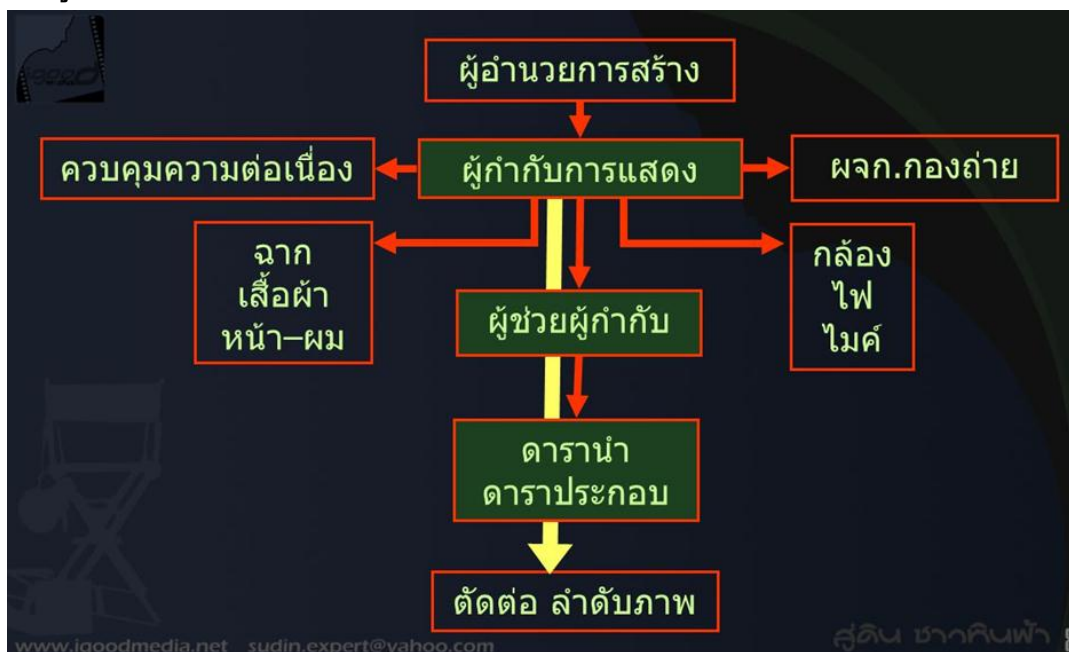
ผู้อำนวยการสร้าง

ควบคุมความต่อเนื่อง

ผู้กำกับการแสดง

ผจก.กองถ่าย

ฉาก
เสื้อผ้า
หน้า–ผม

กล้อง
ไฟ
ไมค์

ผู้ช่วยผู้กำกับ

ดารานำ
ดาราประกอบ

ตัดต่อ ลำดับภาพ

www.igoodmedia.net sudin.expert@yahoo.com

สุดิน ชาวหินฟ้า